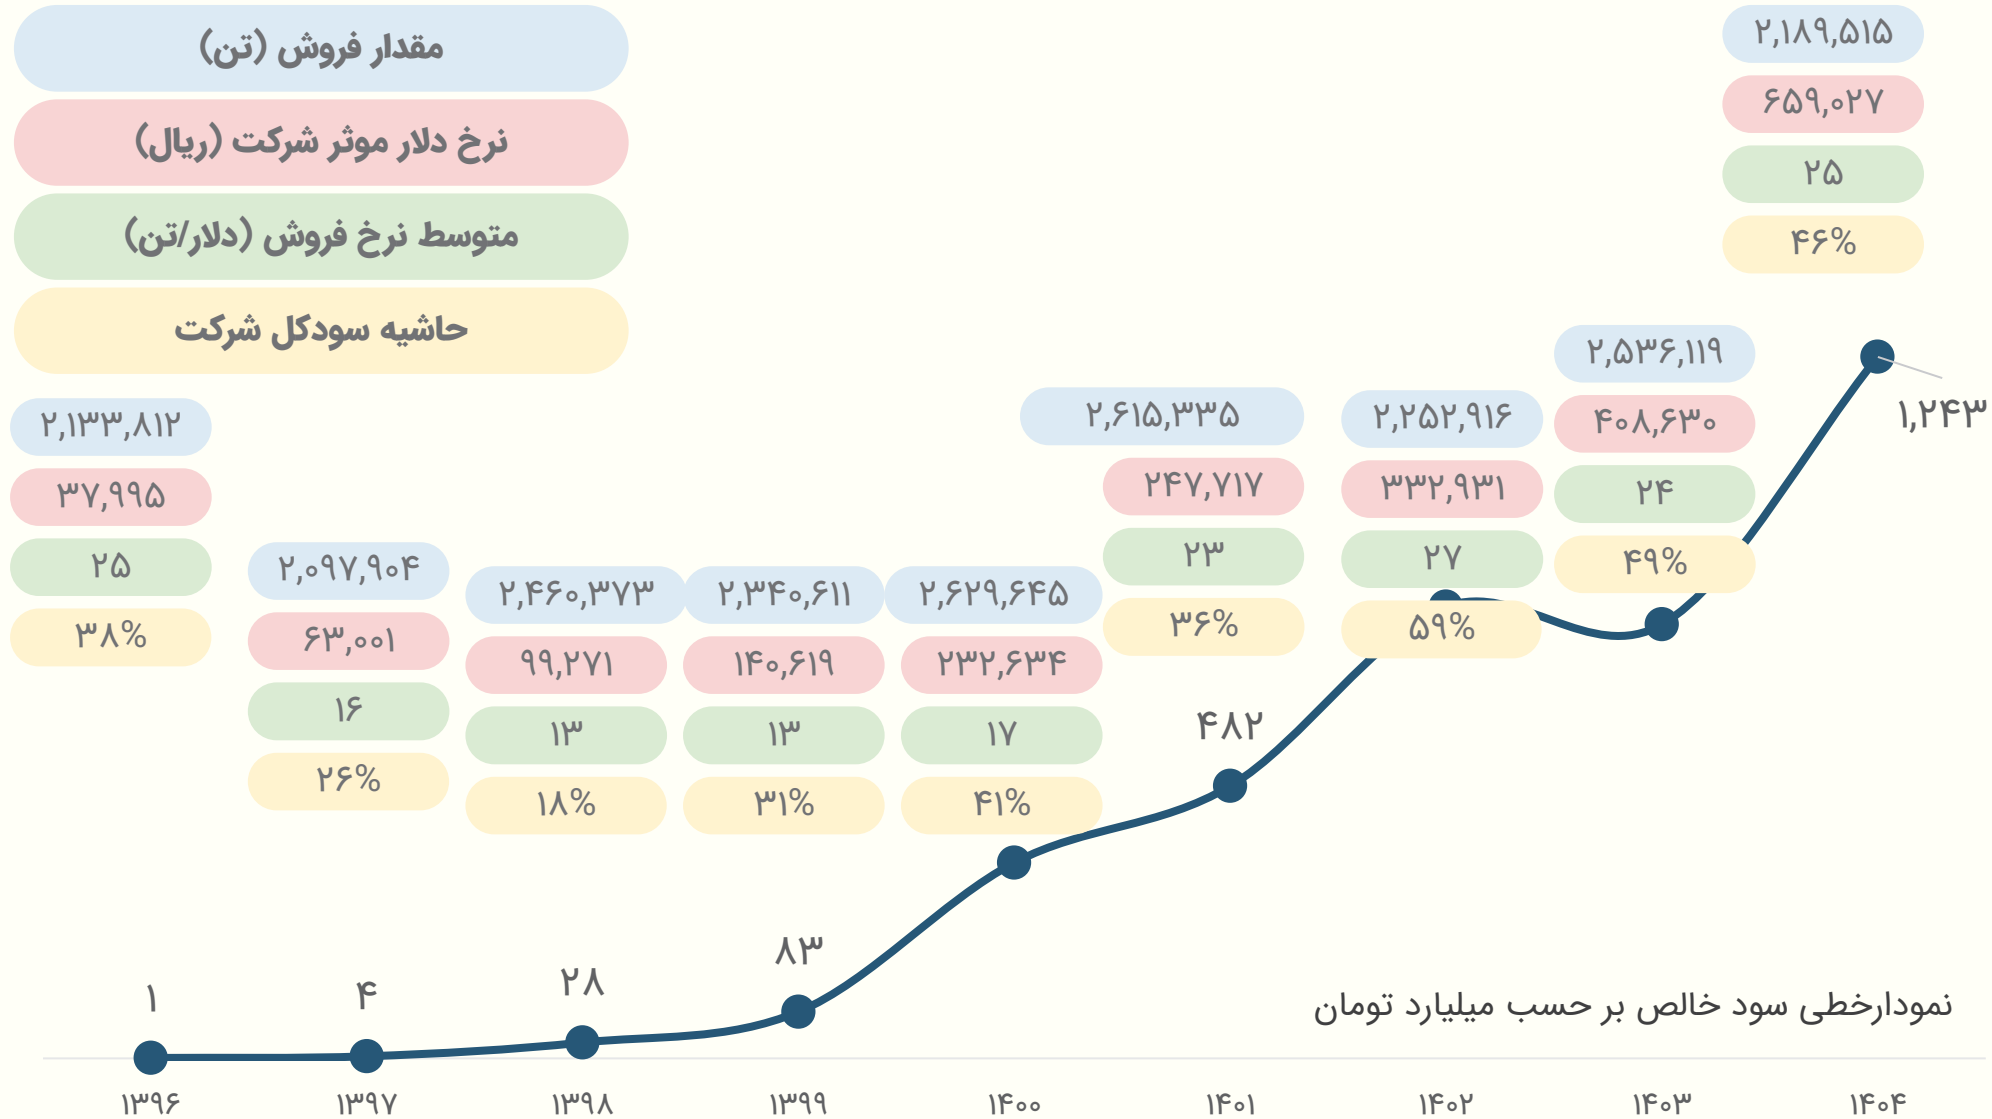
مقدار فروش (تن)
نرخ دلار موثر شرکت (ریال)
متوسط نرخ فروش (دلار/تن)
حاشیه سودکل شرکت

۲,۱۸۹,۵۱۵
۶۵۹,۰۲۷
۲۵
۴۶%

۲,۱۳۳,۸۱۲
۳۷,۹۹۵
۲۵
۳۸%

۲,۰۹۷,۹۰۴
۶۳,۰۰۱
۱۶
۲۶%

۲,۴۶۰,۳۷۳
۹۹,۲۷۱
۱۳
۱۸%

۲,۳۴۰,۶۱۱
۱۴۰,۶۱۹
۱۳
۳۱%

۲,۶۲۹,۶۴۵
۲۳۲,۶۳۴
۱۷
۴۱%

۲,۶۱۵,۳۳۵
۲۴۷,۷۱۷
۲۳
۳۶%

۲,۲۵۲,۹۱۶
۳۳۲,۹۳۱
۲۷
۵۹%

۲,۵۳۶,۱۱۹
۴۰۸,۶۳۰
۲۴
۴۹%

۱,۲۴۳
۴۸۲
۸۳
۲۸
۴
۱

نمودارخطی سود خالص بر حسب میلیارد تومان

۱۳۹۶ ۱۳۹۷ ۱۳۹۸ ۱۳۹۹ ۱۴۰۰ ۱۴۰۱ ۱۴۰۲ ۱۴۰۳ ۱۴۰۴